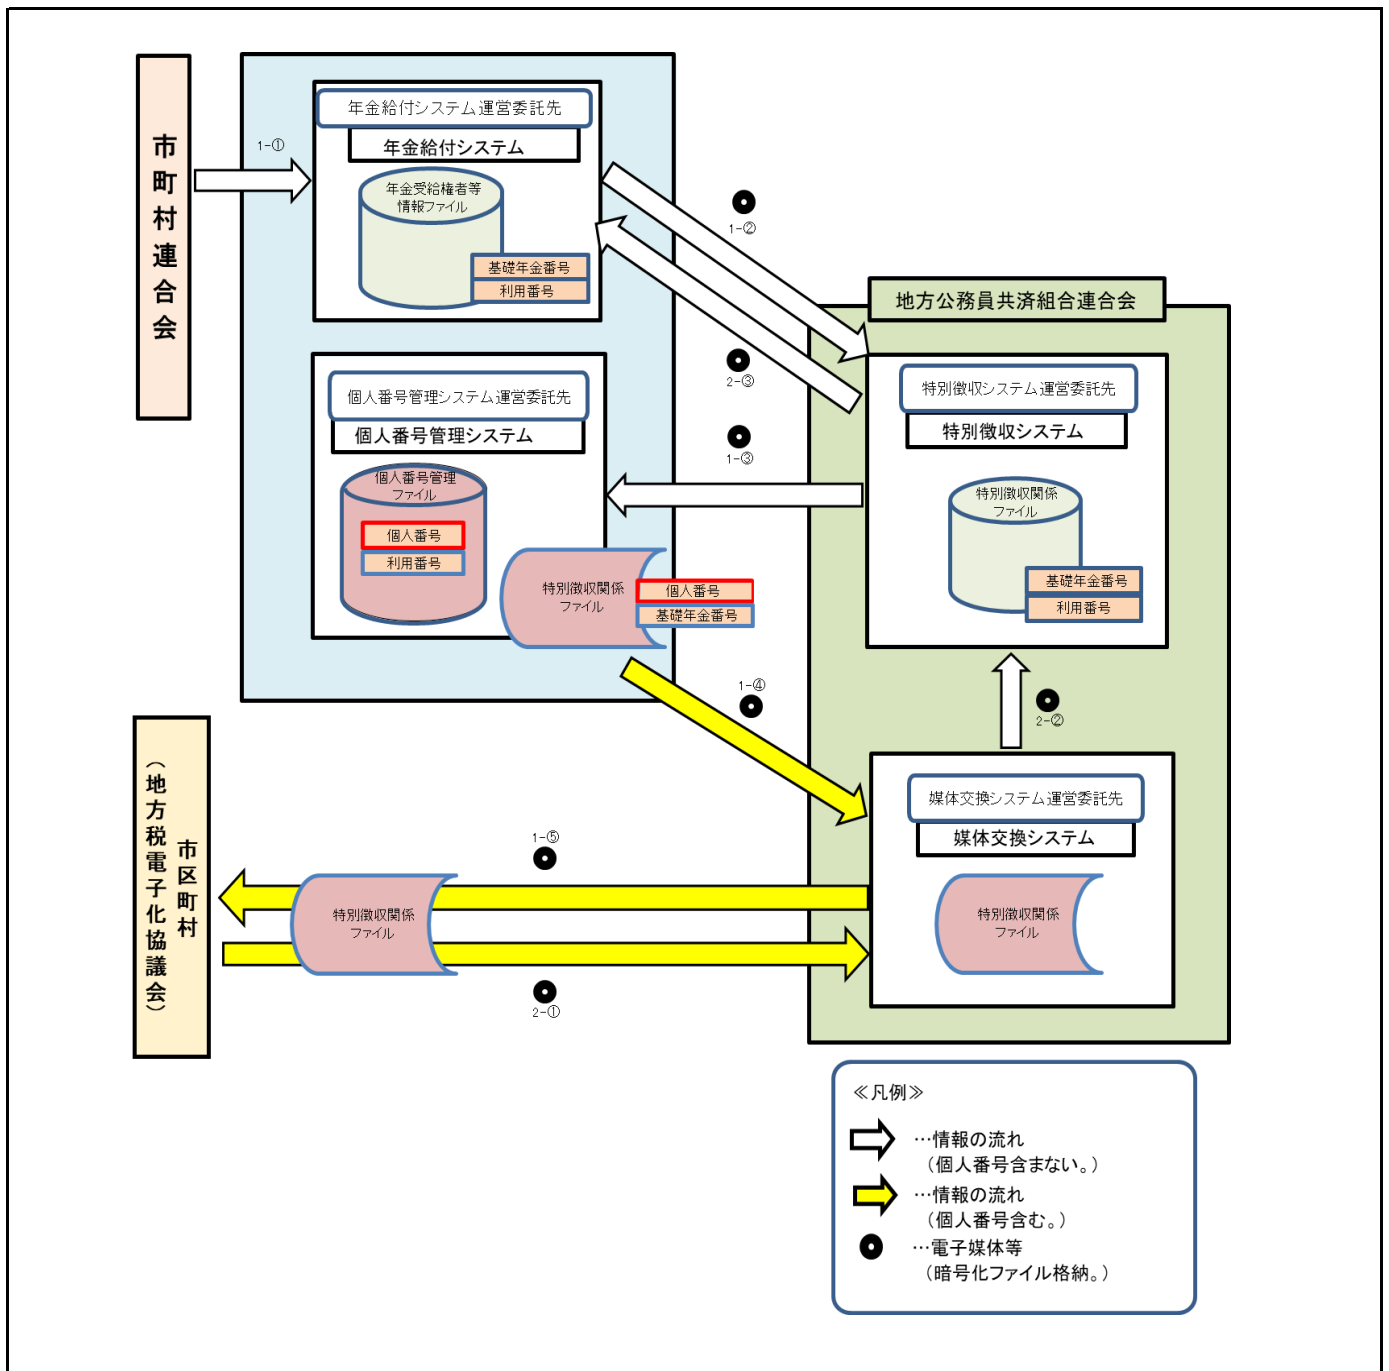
市町村連合会

1-①

年金給付システム運営委託先
年金給付システム
年金受給権者等情報ファイル
基礎年金番号
利用番号

1-②
2-③
1-③

個人番号管理システム運営委託先
個人番号管理システム
個人番号管理ファイル
個人番号
利用番号

特別徴収関係ファイル
個人番号
基礎年金番号

地方公務員共済組合連合会
特別徴収システム運営委託先
特別徴収システム
特別徴収関係ファイル
基礎年金番号
利用番号

2-②
1-④

媒体交換システム運営委託先
媒体交換システム
特別徴収関係ファイル

市区町村
（地方税電子化協議会）

1-⑤
特別徴収関係ファイル
2-①

≪凡例≫
…情報の流れ
（個人番号含まない。）
…情報の流れ
（個人番号含む。）
…電子媒体等
（暗号化ファイル格納。）